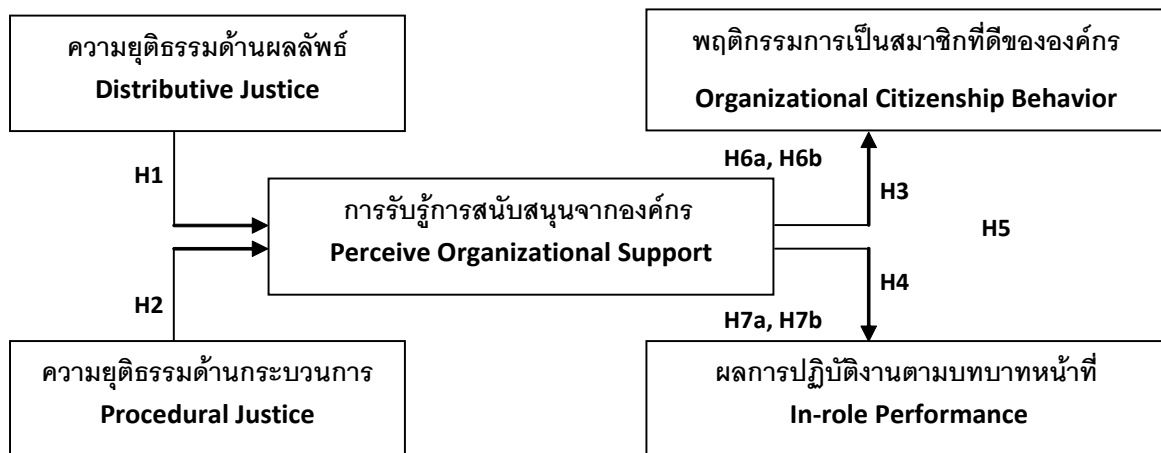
ความยุติธรรมด้านผลลัพธ์
Distributive Justice

พฤติกรรมการเป็นสมาชิกที่ดีขององค์กร
Organizational Citizenship Behavior

H1

H6a, H6b

H3

การรับรู้การสนับสนุนจากองค์กร
Perceive Organizational Support

H5

H2

H4

H7a, H7b

ความยุติธรรมด้านกระบวนการ
Procedural Justice

ผลการปฏิบัติงานตามบทบาทหน้าที่
In-role Performance